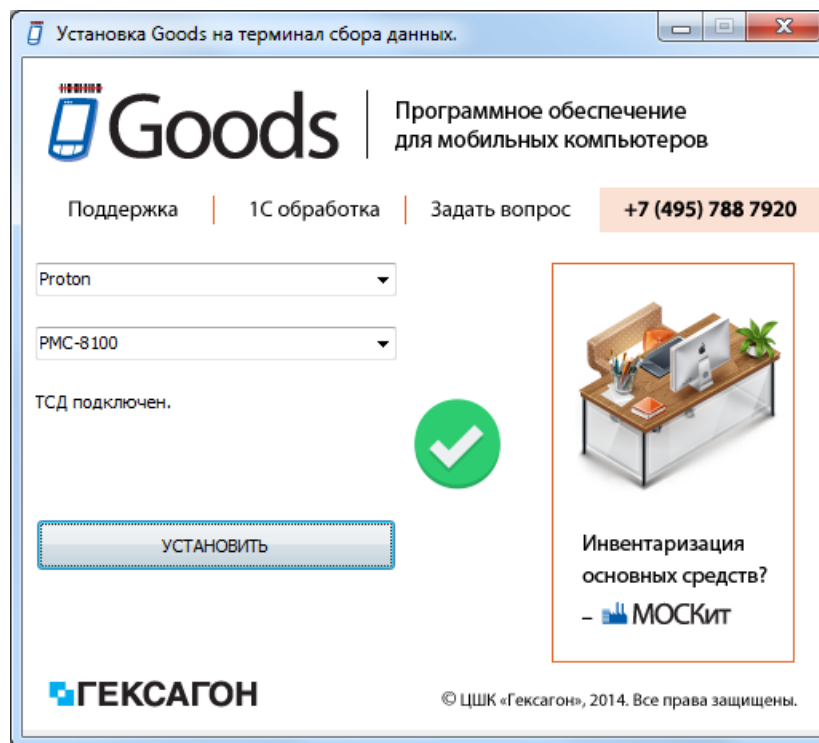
Установка Goods на терминал сбора данных.

Goods

Программное обеспечение для мобильных компьютеров

Поддержка | 1С обработка | Задать вопрос | +7 (495) 788 7920

Proton

PMC-8100

ТСД подключен.

УСТАНОВИТЬ

Инвентаризация основных средств? – МОСКит

ГЕКСАГОН

© ЦШК «Гексагон», 2014. Все права защищены.